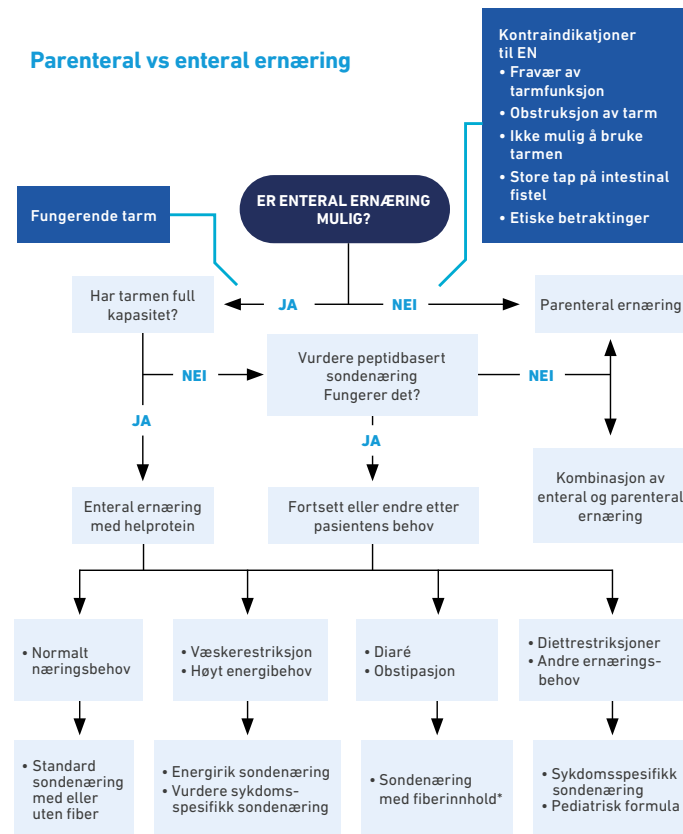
Parenteral vs enteral ernæring

Kontraindikatjoner til EN
• Fravær av tarmfunksjon
• Obstruksjon av tarm
• Ikke mulig å bruke tarmen
• Store tap på intestinal fistel
• Etiske betraktinger

Fungerende tarm

ER ENTERAL ERNÆRING MULIG?

JA

NEI

Har tarmen full kapasitet?

Parenteral ernæring

NEI

Vurdere peptidbasert sondenæring Fungerer det?

NEI

JA

JA

Kombinasjon av enteral og parenteral ernæring

Enteral ernæring med helprotein

Fortsett eller endre etter pasientens behov

• Normalt næringsbehov

• Væskerestriksjon
• Høyt energibehov

• Diaré
• Obstipasjon

• Diettrestriksjoner
• Andre ernæringsbehov

• Standard sondenæring med eller uten fiber

• Energirik sondenæring
• Vurdere sykdomsspesifikk sondenæring

• Sondenæring med fiberinnhold*

• Sykdomsspesifikk sondenæring
• Pediatrisk formula